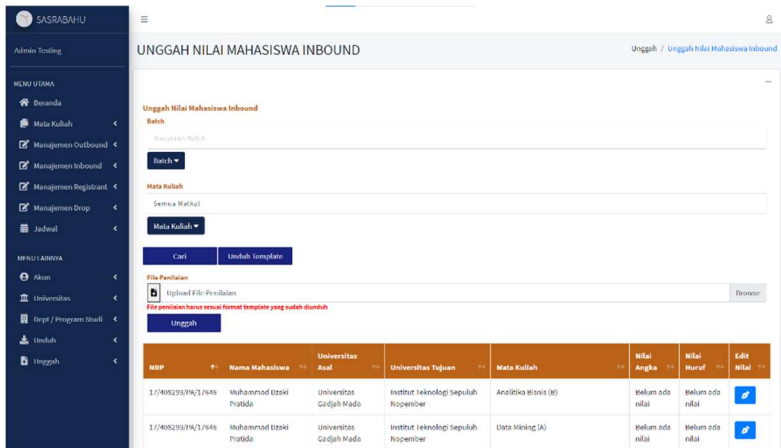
SASRABAHU

Admin Testing

MENU UTAMA

Beranda

Mata Kuliah

Manajemen Outbound

Manajemen Inbound

Manajemen Registrasi

Manajemen Drop

Jadwal

MENU LAINNYA

Akun

Universitas

Dept / Program Studi

Unduh

Unggah

UNGGAH NILAI MAHASISWA INBOUND

Unggah / Unggah Nilai Mahasiswa Inbound

Unggah Nilai Mahasiswa Inbound

Batch

Masukkan Batch

Batch

Mata Kuliah

Semua Matkul

Mata Kuliah

Cari

Unduh Template

File Penilaian

Upload File Penilaian

Browse

File penilaian harus sesuai format template yang sudah diunduh

Unggah

| NRP | Nama Mahasiswa | Universitas Asal | Universitas Tujuan | Mata Kuliah | Nilai Angka | Nilai Huruf | Edit Nilai |
|---|---|---|---|---|---|---|---|
| 17/408293/PA/17646 | Muhammad Dzaki Pratida | Universitas Gadjah Mada | Institut Teknologi Sepuluh Nopember | Analitika Bisnis (B) | Belum ada nilai | Belum ada nilai | |
| 17/408293/PA/17646 | Muhammad Dzaki Pratida | Universitas Gadjah Mada | Institut Teknologi Sepuluh Nopember | Data Mining (A) | Belum ada nilai | Belum ada nilai | |